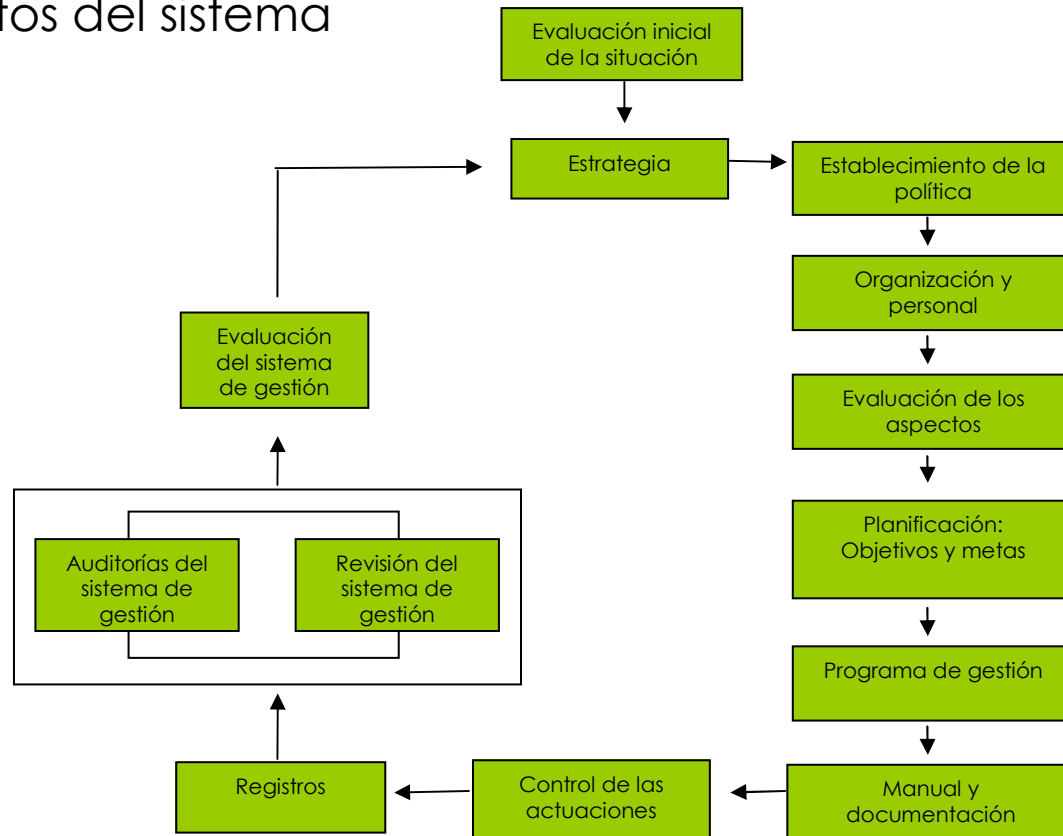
tos del sistema

Evaluación inicial de la situación

Estrategia

Establecimiento de la política

Organización y personal

Evaluación de los aspectos

Planificación: Objetivos y metas

Programa de gestión

Manual y documentación

Control de las actuaciones

Registros

Auditorías del sistema de gestión

Revisión del sistema de gestión

Evaluación del sistema de gestión